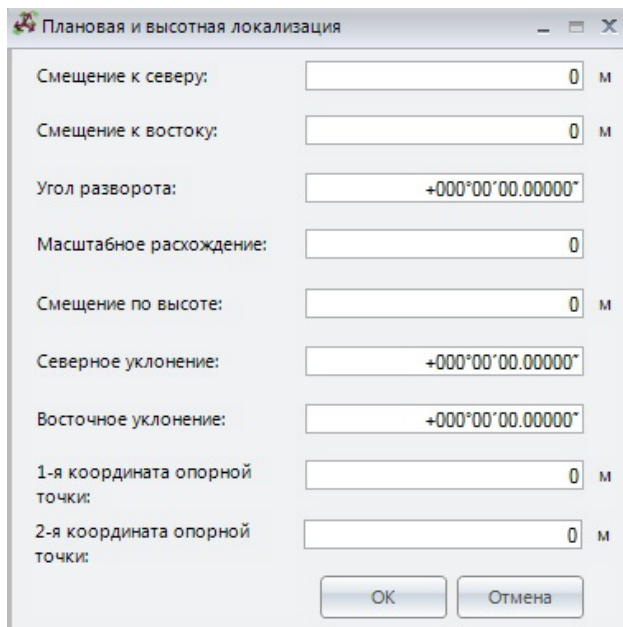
Плановая и высотная локализация

Смещение к северу: 0 м

Смещение к востоку: 0 м

Угол разворота: +000°00′00.00000″

Масштабное расхождение: 0

Смещение по высоте: 0 м

Северное уклонение: +000°00′00.00000″

Восточное уклонение: +000°00′00.00000″

1-я координата опорной точки: 0 м

2-я координата опорной точки: 0 м

OK Отмена